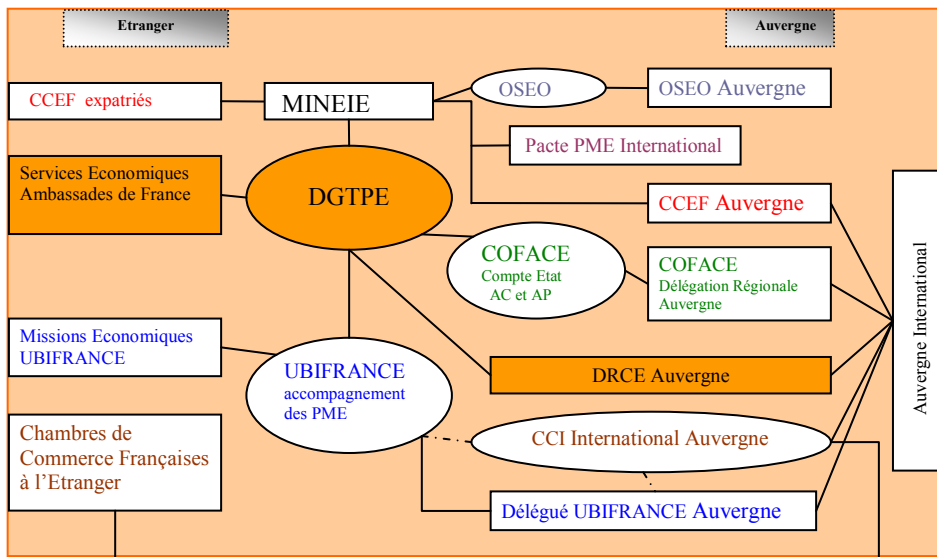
Etranger

Auvergne

CCEF expatriés

MINEIE

OSEO

OSEO Auvergne

Pacte PME International

Services Economiques Ambassades de France

DGTPE

CCEF Auvergne

COFACE Compte Etat AC et AP

COFACE Délégation Régionale Auvergne

Auvergne International

Missions Economiques UBIFRANCE

UBIFRANCE accompagnement des PME

DRCE Auvergne

Chambres de Commerce Françaises à l'Etranger

CCI International Auvergne

Délégué UBIFRANCE Auvergne